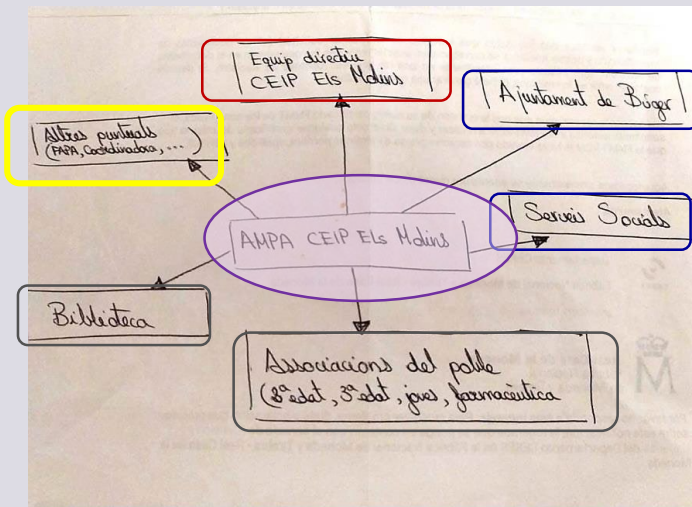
Equip directiu
CEIP Els Molins

Altres portals
(FAPA, Coordinadora, ...)

Ajuntament de Bóger

AMPA CEIP Els Molins

Serveis Socials

Biblioteca

Associacions del poble
(2ª edat, 3ª edat, joves, farmacèutica